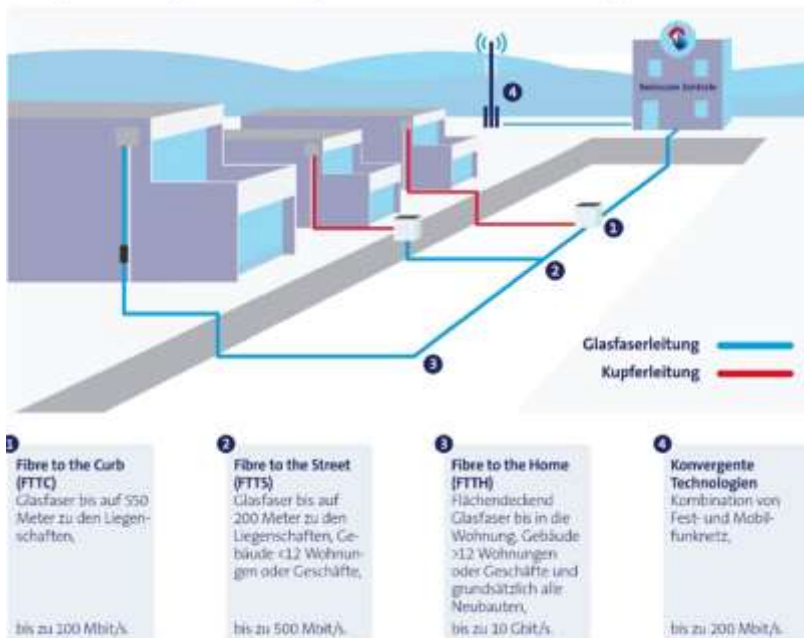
Swisscom Zentrale

4

1

2

3

Glasfaserleitung

Kupferleitung

1
Fibre to the Curb (FTTC)
Glasfaser bis auf 550 Meter zu den Liegenschaften,

bis zu 100 Mbit/s.

2
Fibre to the Street (FTTS)
Glasfaser bis auf 200 Meter zu den Liegenschaften, Gebäude <12 Wohnungen oder Geschäfte,

bis zu 500 Mbit/s.

3
Fibre to the Home (FTTH)
Flächendeckend Glasfaser bis in die Wohnung, Gebäude >12 Wohnungen oder Geschäfte und grundsätzlich alle Neubauten,

bis zu 10 Gbit/s.

4
Konvergente Technologien
Kombination von Fest- und Mobilfunknetz,

bis zu 200 Mbit/s.